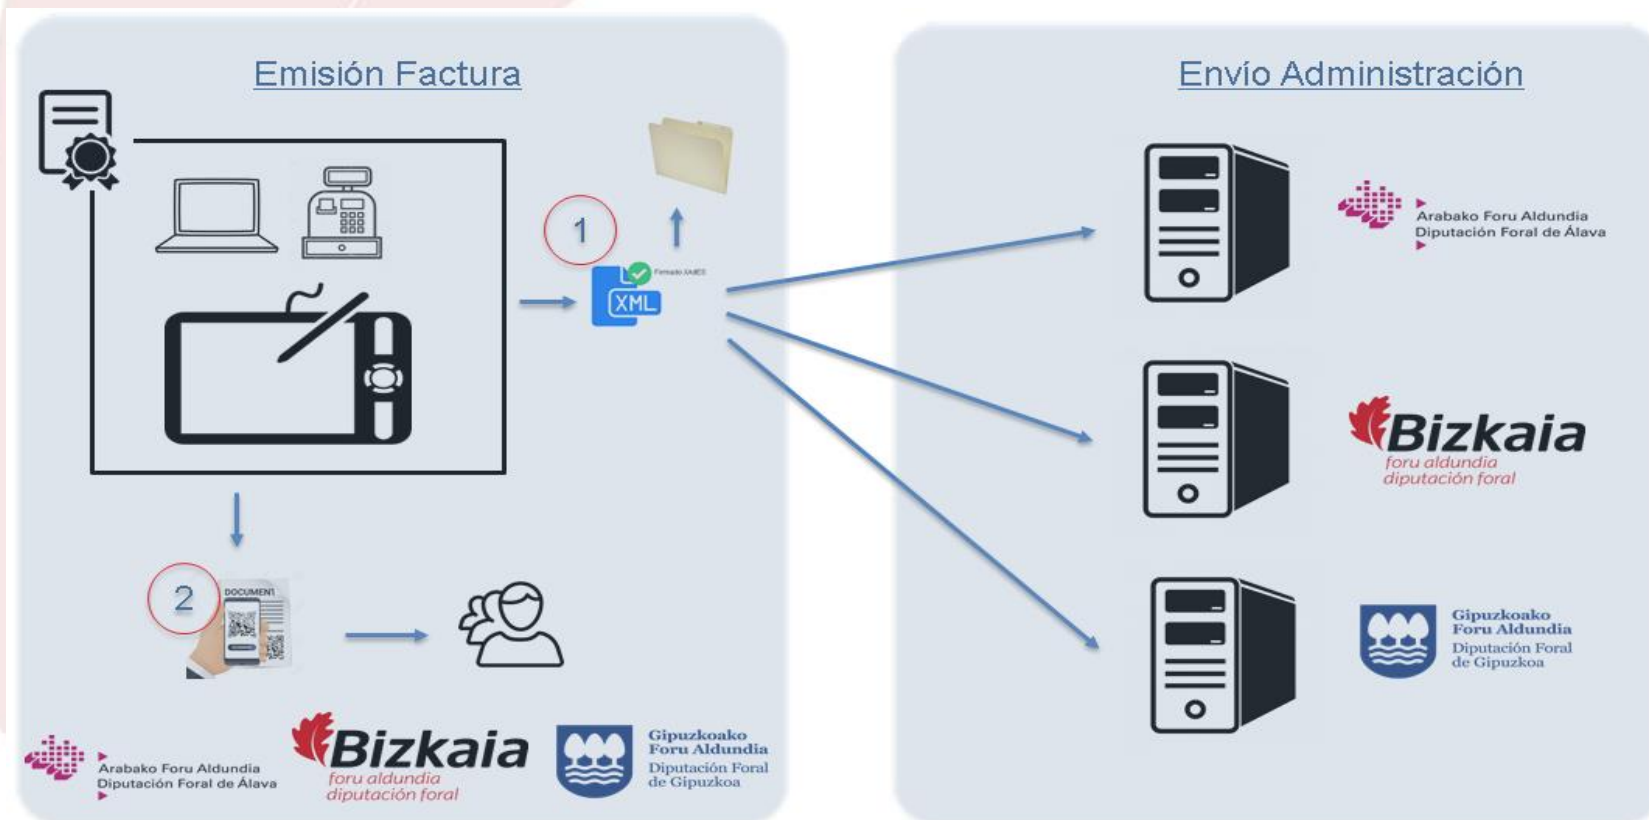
Emisión Factura

1

Firmado XAdES

XML

2

DOCUMENT

Arabako Foru Aldundia
Diputación Foral de Álava

Bizkaia
foru aldundia
diputación foral

Gipuzkoako
Foru Aldundia
Diputación Foral
de Gipuzkoa

Envío Administración

Arabako Foru Aldundia
Diputación Foral de Álava

Bizkaia
foru aldundia
diputación foral

Gipuzkoako
Foru Aldundia
Diputación Foral
de Gipuzkoa